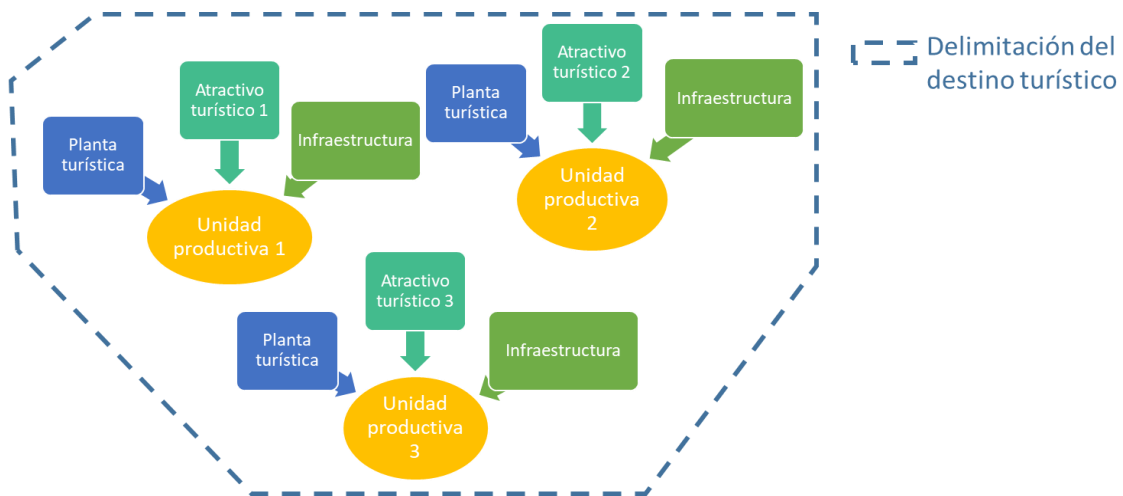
Delimitación del destino turístico

Planta turística

Atractivo turístico 1

Infraestructura

Unidad productiva 1

Planta turística

Atractivo turístico 2

Infraestructura

Unidad productiva 2

Atractivo turístico 3

Planta turística

Infraestructura

Unidad productiva 3